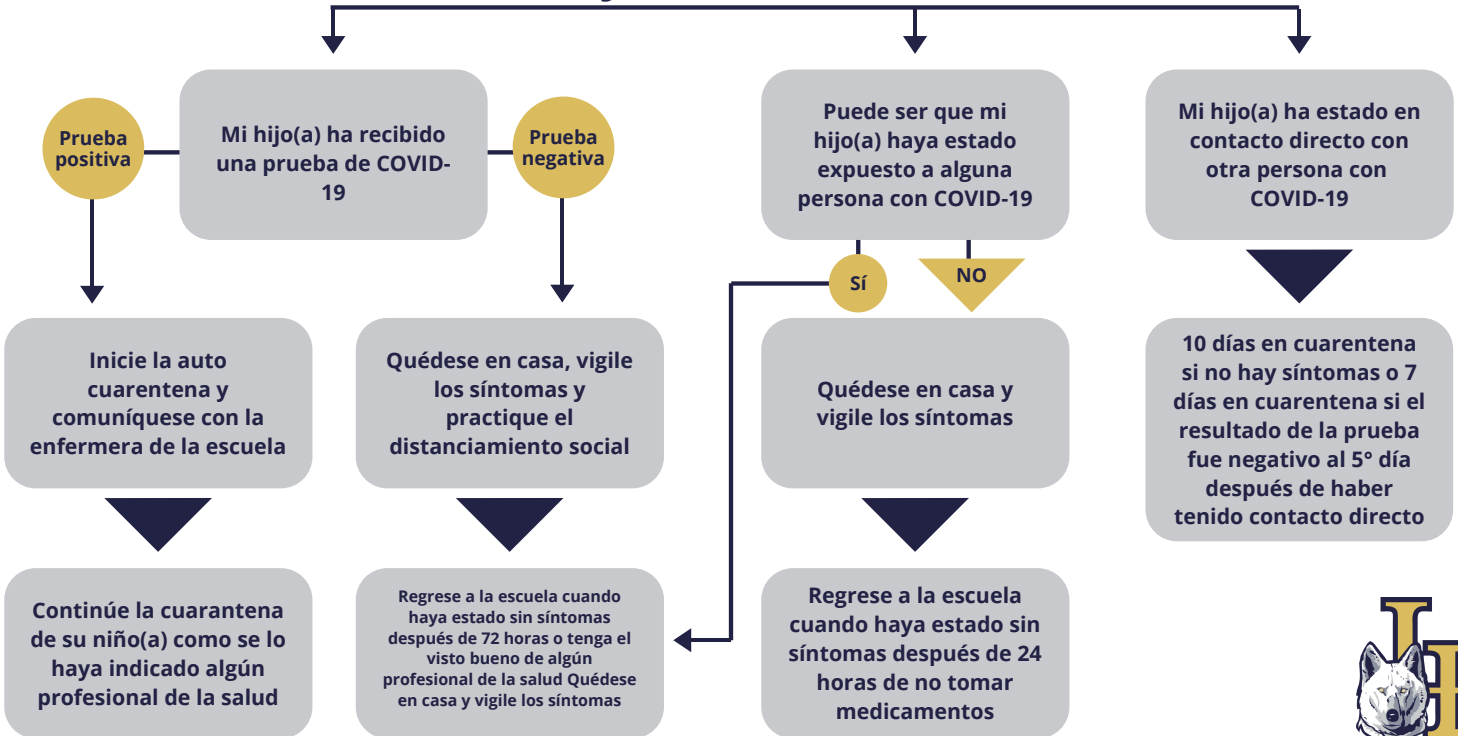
Prueba positiva

Mi hijo(a) ha recibido una prueba de COVID-19

Prueba negativa

Inicie la auto cuarentena y comuníquese con la enfermera de la escuela

Continúe la cuarantena de su niño(a) como se lo haya indicado algún profesional de la salud

Quédese en casa, vigile los síntomas y practique el distanciamiento social

Regrese a la escuela cuando haya estado sin síntomas después de 72 horas o tenga el visto bueno de algún profesional de la salud Quédese en casa y vigile los síntomas

Puede ser que mi hijo(a) haya estado expuesto a alguna persona con COVID-19

SÍ

NO

Quédese en casa y vigile los síntomas

Regrese a la escuela cuando haya estado sin síntomas después de 24 horas de no tomar medicamentos

Mi hijo(a) ha estado en contacto directo con otra persona con COVID-19

10 días en cuarentena si no hay síntomas o 7 días en cuarentena si el resultado de la prueba fue negativo al 5° día después de haber tenido contacto directo